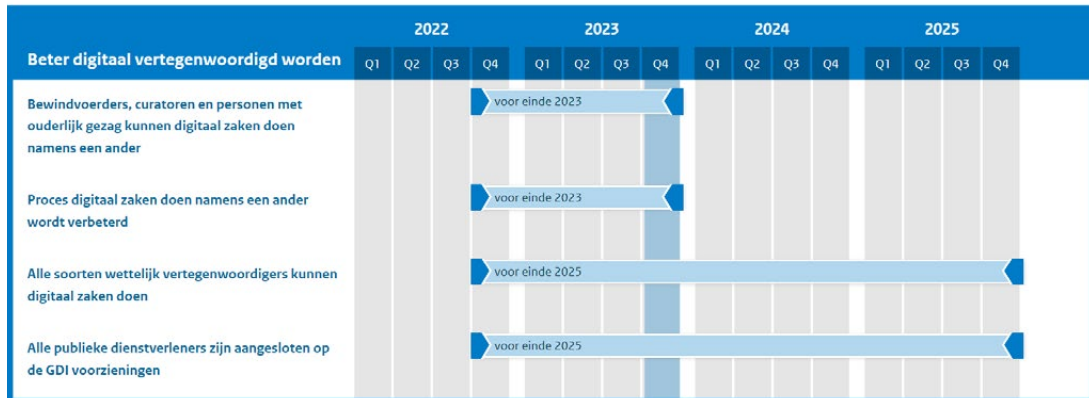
| Beter digitaal vertegenwoordigd worden | 2022 Q1 | Q2 | Q3 | Q4 | 2023 Q1 | Q2 | Q3 | Q4 | 2024 Q1 | Q2 | Q3 | Q4 | 2025 Q1 | Q2 | Q3 | Q4 |
|---|---|---|---|---|---|---|---|---|---|---|---|---|---|---|---|---|
| Bewindvoerders, curatoren en personen met ouderlijk gezag kunnen digitaal zaken doen namens een ander | | | | voor einde 2023 | | | | | | | | | | | | |
| Proces digitaal zaken doen namens een ander wordt verbeterd | | | | voor einde 2023 | | | | | | | | | | | | |
| Alle soorten wettelijk vertegenwoordigers kunnen digitaal zaken doen | | | | voor einde 2025 | | | | | | | | | | | | |
| Alle publieke dienstverleners zijn aangesloten op de GDI voorzieningen | | | | voor einde 2025 | | | | | | | | | | | | |